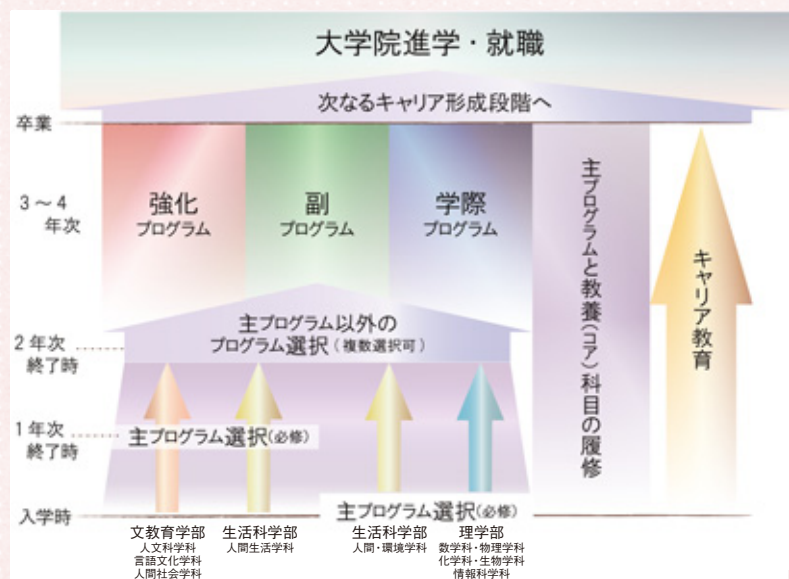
大学院進学・就職

次なるキャリア形成段階へ

卒業

3～4
年次

強化
プログラム

副
プログラム

学際
プログラム

主プログラムと教養（コア）科目の履修

キャリア教育

2年次
終了時

主プログラム以外の
プログラム選択（複数選択可）

1年次
終了時

主プログラム選択（必修）

入学時

主プログラム選択（必修）

文教育学部
人文科学科
言語文化学科
人間社会科学科

生活科学部
人間生活学科

生活科学部
人間・環境学科

理学部
数学科・物理学科
化学科・生物学科
情報科学科